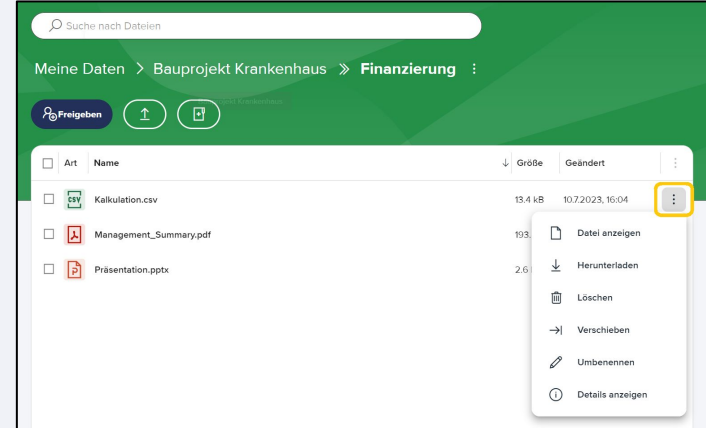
Suche nach Dateien

Meine Daten > Bauprojekt Krankenhaus » Finanzierung ⋮

Freigeben

| | Art | Name | ↓ Größe | Geändert |
|---|---|---|---|---|
| ☐ | CSV | Kalkulation.csv | 13.4 kB | 10.7.2023, 16:04 |
| ☐ | | Management_Summary.pdf | 193.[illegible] | |
| ☐ | | Präsentation.pptx | 2.6 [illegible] | |

Datei anzeigen
Herunterladen
Löschen
Verschieben
Umbenennen
Details anzeigen